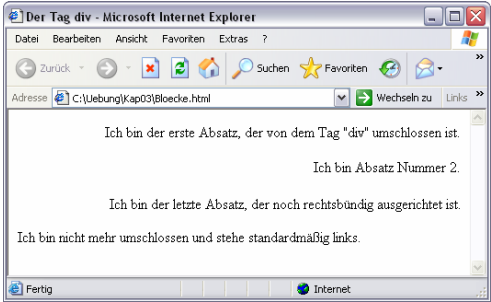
Der Tag div - Microsoft Internet Explorer

Datei Bearbeiten Ansicht Favoriten Extras ?

Zurück Suchen Favoriten

Adresse C:\Uebung\Kap03\Bloecke.html Wechseln zu Links

Ich bin der erste Absatz, der von dem Tag "div" umschlossen ist.

Ich bin Absatz Nummer 2.

Ich bin der letzte Absatz, der noch rechtsbündig ausgerichtet ist.

Ich bin nicht mehr umschlossen und stehe standardmäßig links.

Fertig Internet